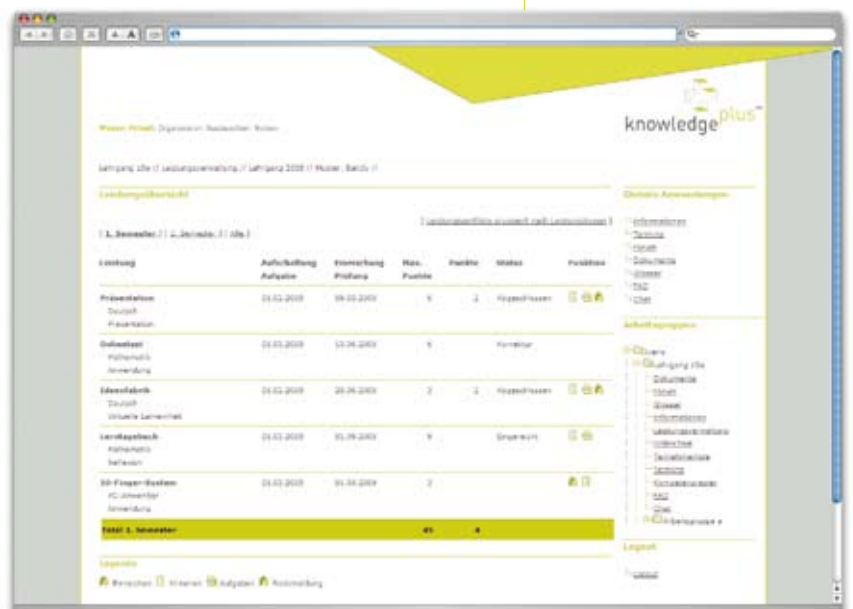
knowledge plus

Muster Frieda Organisation Nachrichten Notizen

Lehrgang 10a // Leistungsverwaltung // Lehrgang 2009 // Muster, Barlds //

Leistungsübersicht

| Leistungsübersicht gruppiert nach Leistungstypen |

| 1. Semester | | 2. Semester | | Alle |

| Leistung | Aufschaltung Aufgabe | Einreichung Prüfung | Max. Punkte | Punkte | Status | Funktion |
|---|---|---|---|---|---|---|
| Präsentation Deutsch Präsentation | 21.02.2009 | 09.03.2009 | 5 | 2 | Abgeschlossen | |
| Onlinetest Mathematik Anwendung | 21.02.2009 | 10.04.2009 | 5 | | Korrektur | |
| Ideenfabrik Deutsch Virtuelle Lernwerkst. | 21.02.2009 | 20.04.2009 | 2 | 2 | Abgeschlossen | |
| Lerntagebuch Mathematik Reflexion | 21.02.2009 | 01.05.2009 | 9 | | Eingereicht | |
| 10-Finger-System PC-Anwender Anwendung | 21.02.2009 | 01.06.2009 | 2 | | | |
| Total 1. Semester | | | 45 | 4 | | |

Legende

Bewerten Ansehen Aufgaben Rückmeldung

Weitere Anwendungen

Informationen
Termine
Forum
Dokumente
Glossar
FAQ
Chat

Arbeitsgruppen

Alle
Lehrgang 10a
Dokumente
Forum
Glossar
Informationen
Leistungsverwaltung
Unterricht
Teilnehmerliste
Termine
Kompetenzraster
FAQ
Chat
Beispielgruppe A

Logout

Logout